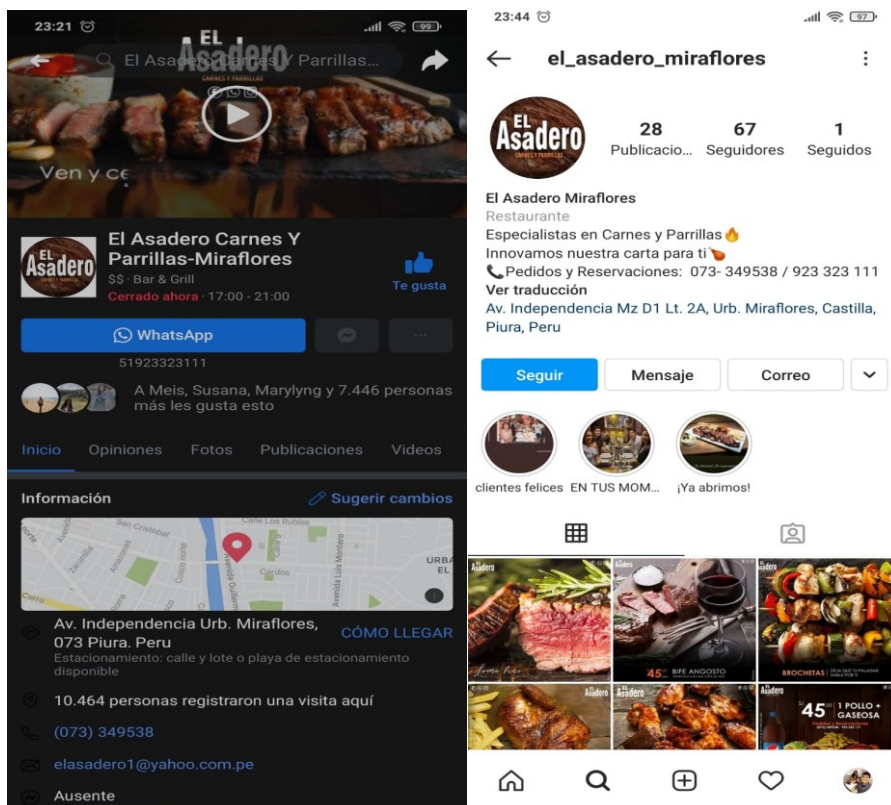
23:21 99

El Asadero Carnes Y Parrillas...

EL Asadero CARNES Y PARRILLAS

Ven y ce

El Asadero Carnes Y Parrillas-Miraflores
$$ · Bar & Grill
Cerrado ahora · 17:00 - 21:00

Te gusta

WhatsApp
51923323111

A Meis, Susana, Marylyng y 7.446 personas más les gusta esto

Inicio Opiniones Fotos Publicaciones Videos

Información Sugerir cambios

San Cristobal Calle Los Rubles Cardos Avenida Luis Montero URBA Cerro

Av. Independencia Urb. Miraflores, 073 Piura, Peru CÓMO LLEGAR
Estacionamiento: calle y lote o playa de estacionamiento disponible

10.464 personas registraron una visita aquí

(073) 349538

elasadero1@yahoo.com.pe

Ausente

23:44 97

el_asadero_miraflores

EL Asadero CARNES Y PARRILLAS

28 Publicacio...
67 Seguidores
1 Seguidos

El Asadero Miraflores
Restaurante
Especialistas en Carnes y Parrillas🔥
Innovamos nuestra carta para ti🍗
📞Pedidos y Reservaciones: 073- 349538 / 923 323 111
Ver traducción
Av. Independencia Mz D1 Lt. 2A, Urb. Miraflores, Castilla, Piura, Peru

Seguir Mensaje Correo

clientes felices EN TUS MOM... ¡Ya abrimos!

Asadero
45 BIFE ANGOSTO
BROCHETAS
Asadero 45 1 POLLO + GASEOSA